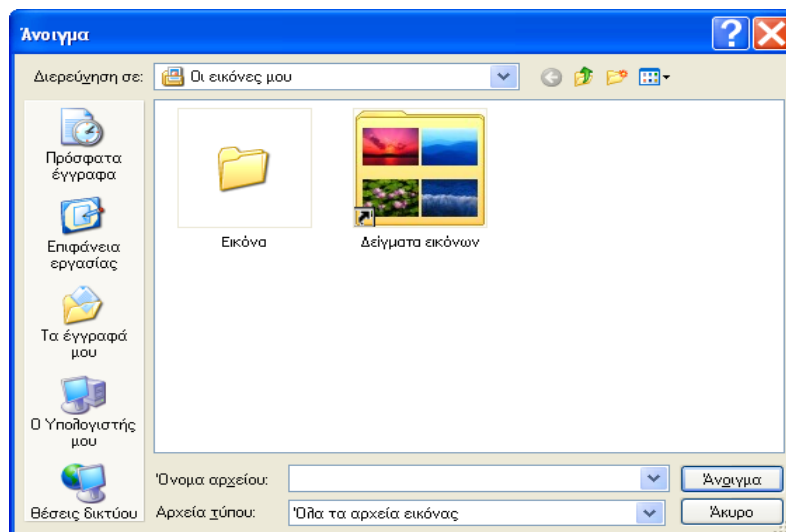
Άνοιγμα

Διερεύνηση σε: Οι εικόνες μου

Πρόσφατα έγγραφα

Επιφάνεια εργασίας

Τα έγγραφά μου

Ο Υπολογιστής μου

Θέσεις δικτύου

Εικόνα

Δείγματα εικόνων

Όνομα αρχείου:

Αρχεία τύπου: Όλα τα αρχεία εικόνας

Άνοιγμα

Άκυρο